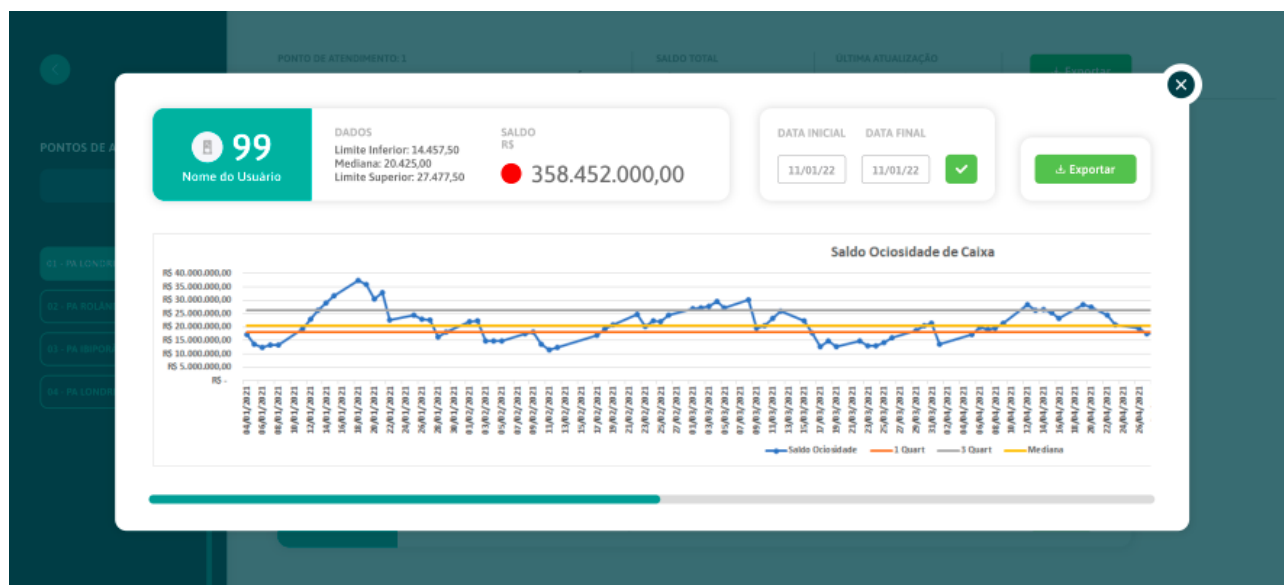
PONTO DE ATENDIMENTO: 1
SALDO TOTAL
ÚLTIMA ATUALIZAÇÃO
Exportar

PONTOS DE A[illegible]

01 - PA LONDR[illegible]
02 - PA ROLÂN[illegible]
03 - PA IBIPOR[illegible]
04 - PA LONDR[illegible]

99
Nome do Usuário

DADOS
Limite Inferior: 14.457,50
Mediana: 20.425,00
Limite Superior: 27.477,50

SALDO
R$
358.452.000,00

DATA INICIAL
DATA FINAL
11/01/22
11/01/22

Exportar

Saldo Ociosidade de Caixa

R$ 40.000.000,00
R$ 35.000.000,00
R$ 30.000.000,00
R$ 25.000.000,00
R$ 20.000.000,00
R$ 15.000.000,00
R$ 10.000.000,00
R$ 5.000.000,00
R$ -

04/01/2021 06/01/2021 08/01/2021 10/01/2021 12/01/2021 14/01/2021 16/01/2021 18/01/2021 20/01/2021 22/01/2021 24/01/2021 26/01/2021 28/01/2021 30/01/2021 01/02/2021 03/02/2021 05/02/2021 07/02/2021 09/02/2021 11/02/2021 13/02/2021 15/02/2021 17/02/2021 19/02/2021 21/02/2021 23/02/2021 25/02/2021 27/02/2021 01/03/2021 03/03/2021 05/03/2021 07/03/2021 09/03/2021 11/03/2021 13/03/2021 15/03/2021 17/03/2021 19/03/2021 21/03/2021 23/03/2021 25/03/2021 27/03/2021 29/03/2021 31/03/2021 02/04/2021 04/04/2021 06/04/2021 08/04/2021 10/04/2021 12/04/2021 14/04/2021 16/04/2021 18/04/2021 20/04/2021 22/04/2021 24/04/2021 26/04/2021

Saldo Ociosidade
1 Quart
3 Quart
Mediana